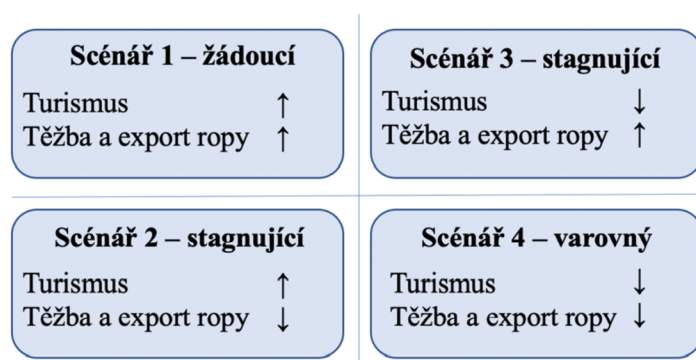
Scénář 1 – žádoucí

Turismus ↑
Těžba a export ropy ↑

Scénář 3 – stagnující

Turismus ↓
Těžba a export ropy ↑

Scénář 2 – stagnující

Turismus ↑
Těžba a export ropy ↓

Scénář 4 – varovný

Turismus ↓
Těžba a export ropy ↓